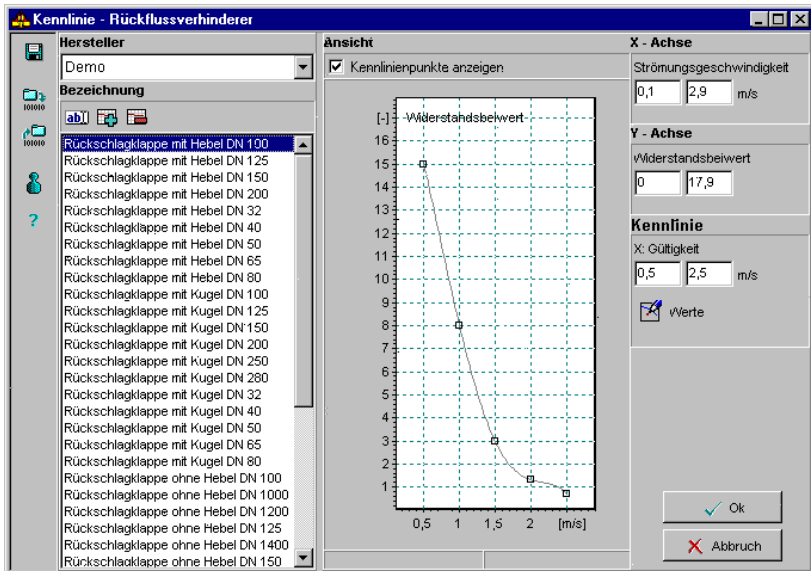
Kennlinie - Rückflussverhinderer

Hersteller
Demo
Bezeichnung
Rückschlagklappe mit Hebel DN 100
Rückschlagklappe mit Hebel DN 125
Rückschlagklappe mit Hebel DN 150
Rückschlagklappe mit Hebel DN 200
Rückschlagklappe mit Hebel DN 32
Rückschlagklappe mit Hebel DN 40
Rückschlagklappe mit Hebel DN 50
Rückschlagklappe mit Hebel DN 65
Rückschlagklappe mit Hebel DN 80
Rückschlagklappe mit Kugel DN 100
Rückschlagklappe mit Kugel DN 125
Rückschlagklappe mit Kugel DN 150
Rückschlagklappe mit Kugel DN 200
Rückschlagklappe mit Kugel DN 250
Rückschlagklappe mit Kugel DN 280
Rückschlagklappe mit Kugel DN 32
Rückschlagklappe mit Kugel DN 40
Rückschlagklappe mit Kugel DN 50
Rückschlagklappe mit Kugel DN 65
Rückschlagklappe mit Kugel DN 80
Rückschlagklappe ohne Hebel DN 100
Rückschlagklappe ohne Hebel DN 1000
Rückschlagklappe ohne Hebel DN 1200
Rückschlagklappe ohne Hebel DN 125
Rückschlagklappe ohne Hebel DN 1400
Rückschlagklappe ohne Hebel DN 150

Ansicht
Kennlinienpunkte anzeigen
[-] Widerstandsbeiwert
16
15
14
13
12
11
10
9
8
7
6
5
4
3
2
1
0,5 1 1,5 2 [m/s]

X - Achse
Strömungsgeschwindigkeit
0,1 2,9 m/s
Y - Achse
Widerstandsbeiwert
0 17,9
Kennlinie
X: Gültigkeit
0,5 2,5 m/s
Werte

Ok
Abbruch